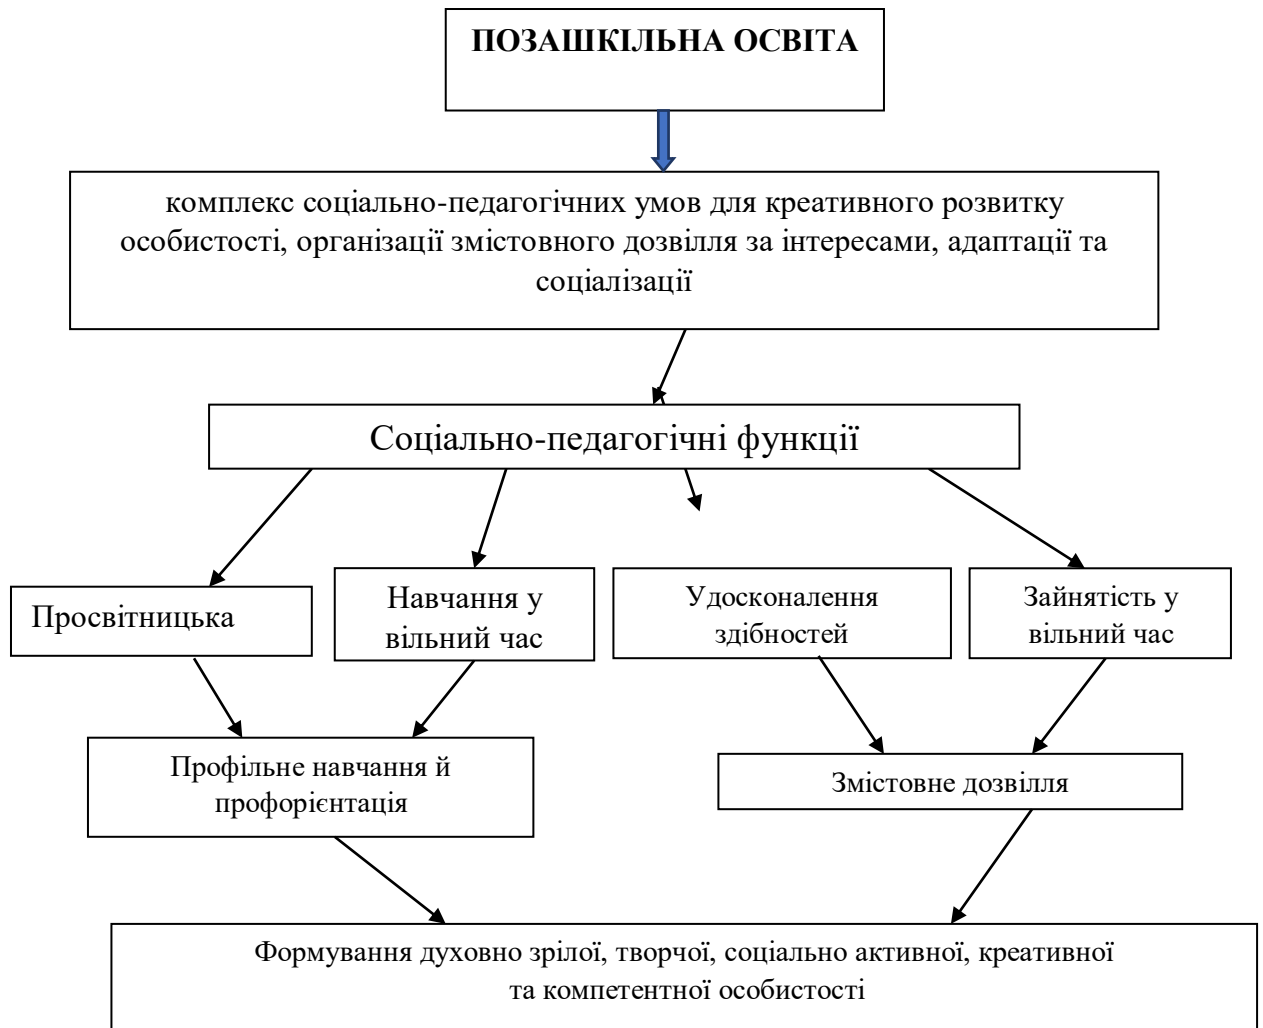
ПОЗАШКІЛЬНА ОСВІТА

комплекс соціально-педагогічних умов для креативного розвитку особистості, організації змістовного дозвілля за інтересами, адаптації та соціалізації

Соціально-педагогічні функції

Просвітницька

Навчання у вільний час

Удосконалення здібностей

Зайнятість у вільний час

Профільне навчання й профорієнтація

Змістовне дозвілля

Формування духовно зрілої, творчої, соціально активної, креативної та компетентної особистості